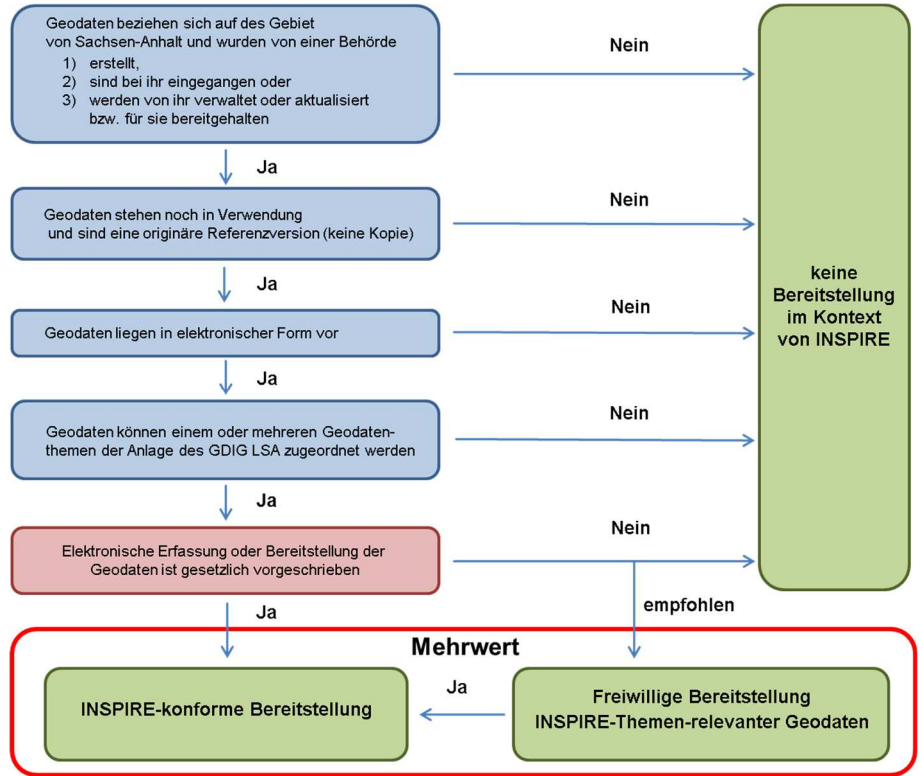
Geodaten beziehen sich auf des Gebiet von Sachsen-Anhalt und wurden von einer Behörde
1) erstellt,
2) sind bei ihr eingegangen oder
3) werden von ihr verwaltet oder aktualisiert bzw. für sie bereitgehalten

Nein

Ja

Geodaten stehen noch in Verwendung und sind eine originäre Referenzversion (keine Kopie)

Nein

Ja

Geodaten liegen in elektronischer Form vor

Nein

Ja

Geodaten können einem oder mehreren Geodatenthemen der Anlage des GDIG LSA zugeordnet werden

Nein

Ja

Elektronische Erfassung oder Bereitstellung der Geodaten ist gesetzlich vorgeschrieben

Nein

keine Bereitstellung im Kontext von INSPIRE

Ja

empfohlen

Mehrwert

INSPIRE-konforme Bereitstellung

Ja

Freiwillige Bereitstellung INSPIRE-Themen-relevanter Geodaten